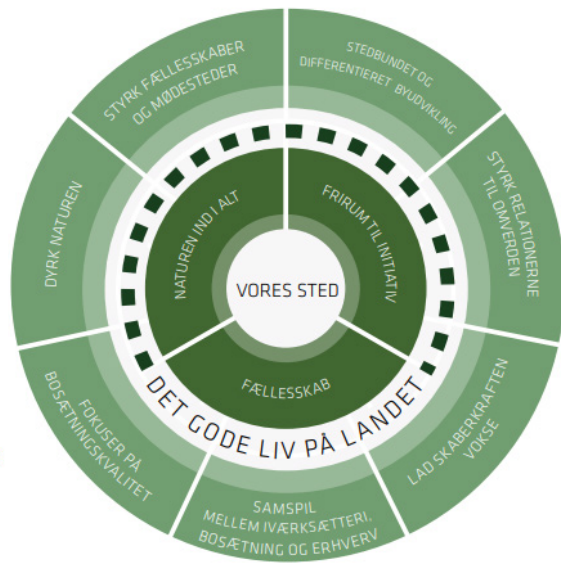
VORES STED

NATUREN IND I ALT

FRIRUM TIL INITIATIV

FÆLLESSKAB

DET GODE LIV PÅ LANDET

STYRK FÆLLESSKABER OG MØDESTEDER

STEDBUNDET OG DIFFERENTIERET BYUDVIKLING

STYRK RELATIONERNE TIL OMVERDEN

LAD SKABERKRAFTEN VOKSE

SAMSPIL MELLEM IVÆRKSÆTTERI, BOSÆTNING OG ERHVERV

FOKUSER PÅ BOSÆTNINGSKVALITET

DYRK NATUREN